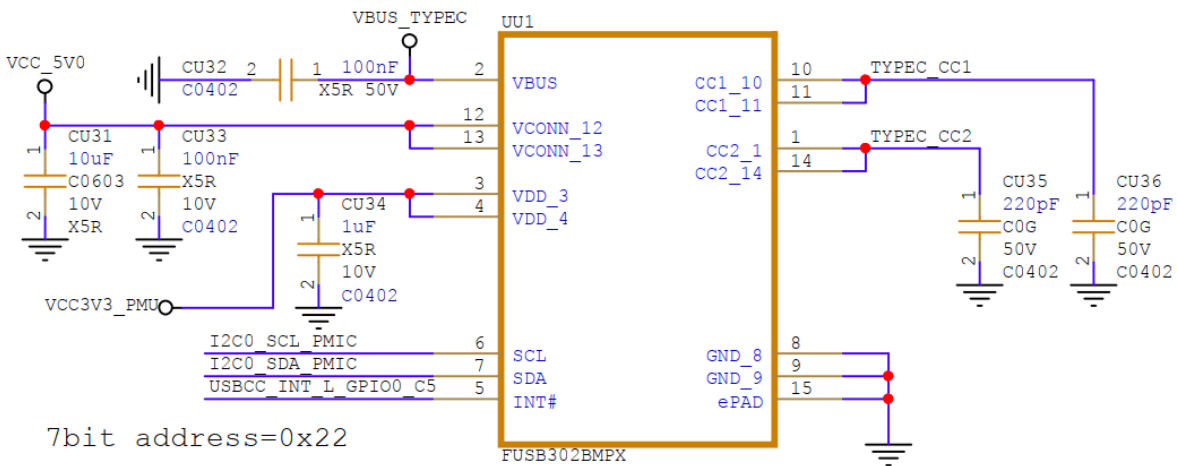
VBUS_TYPEC

UU1

VCC_5V0

CU32 2 1 100nF
C0402 X5R 50V

2 VBUS
12 VCONN_12
13 VCONN_13
3 VDD_3
4 VDD_4

CU31 CU33
1 10uF 1 100nF
C0603 X5R
2 10V 2 10V
X5R C0402

CU34
1 1uF
X5R
10V
2 C0402

VCC3V3_PMU

CC1_10 10 TYPEC_CC1
CC1_11 11
CC2_1 1 TYPEC_CC2
CC2_14 14

CU35 CU36
1 220pF 1 220pF
C0G C0G
50V 50V
2 C0402 2 C0402

I2C0_SCL_PMIC 6 SCL
I2C0_SDA_PMIC 7 SDA
USBCC_INT_L_GPIO0_C5 5 INT#

GND_8 8
GND_9 9
ePAD 15

7bit address=0x22

FUSB302BMPX